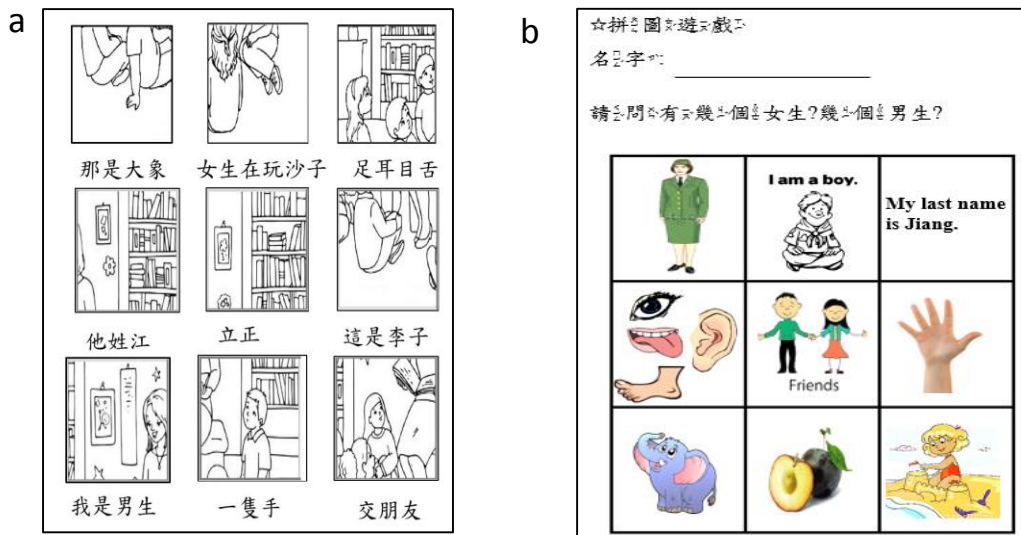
a

那是大象 女生在玩沙子 足耳目舌

他姓江 立正 這是李子

我是男生 一隻手 交朋友

b

☆拼圖遊戲

名字：

請問有幾個女生？幾個男生？

| | I am a boy. | My last name is Jiang. |
|---|---|---|
| | Friends | |
| | | |